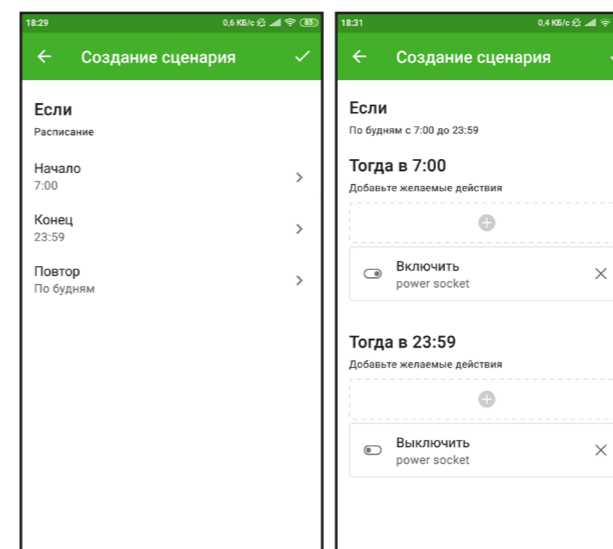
18:29 0,6 КБ/с 85

Создание сценария

Если
Расписание

Начало
7:00

Конец
23:59

Повтор
По будням

18:31 0,4 КБ/с

Создание сценария

Если
По будням с 7:00 до 23:59

Тогда в 7:00
Добавьте желаемые действия

Включить
power socket

Тогда в 23:59
Добавьте желаемые действия

Выключить
power socket